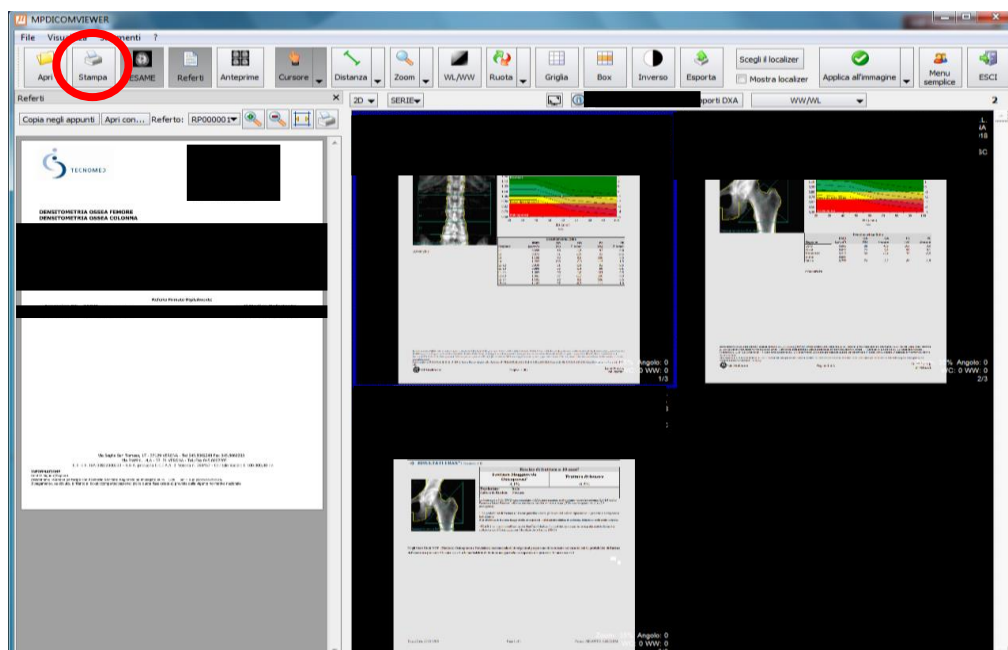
MPDICOMVIEWER

File Visu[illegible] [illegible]menti ?

Apri Stampa ESAME Referti Anteprime Cursore Distanza Zoom WL/WW Ruota Griglia Box Inverso Esporta Scegli il localizer Mostra localizer Applica all'immagine Menu semplice ESCI

Referti

Copia negli appunti Apri con... Referto: RP000001

2D SERIE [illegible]porti DXA WW/WL

TECNOMED

DENSITOMETRIA OSSEA FEMORE
DENSITOMETRIA OSSEA COLONNA

Angolo: 0
0 WW: 0
1/3

Angolo: 0
0 WW: 0
2/3

Angolo: 0
0 WW: 0